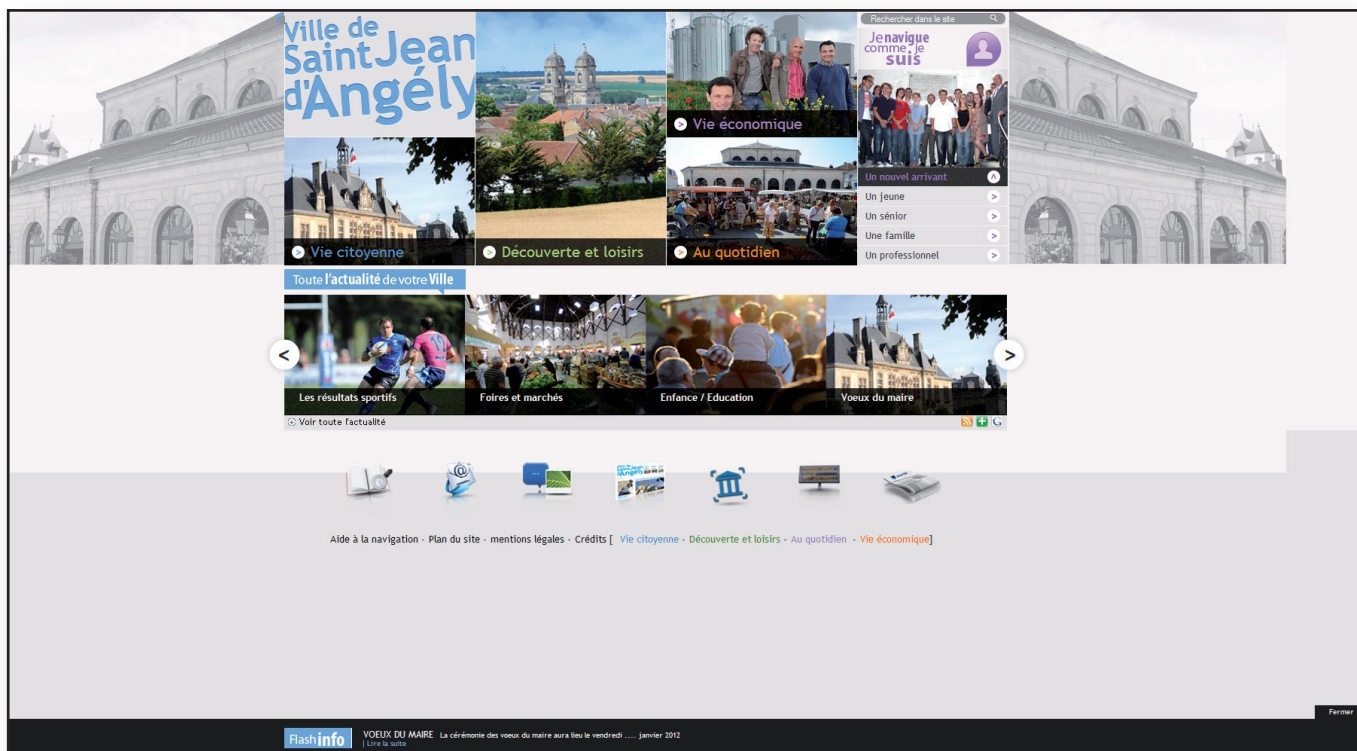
Ville de Saint Jean d'Angély

Rechercher dans le site

Je navigue comme je suis

Vie économique

Un nouvel arrivant

Un jeune

Un sénior

Une famille

Un professionnel

Vie citoyenne

Découverte et loisirs

Au quotidien

Toute l'actualité de votre Ville

Les résultats sportifs

Foires et marchés

Enfance / Education

Voeux du maire

Voir toute l'actualité

Aide à la navigation - Plan du site - mentions légales - Crédits [ Vie citoyenne - Découverte et loisirs - Au quotidien - Vie économique]

Fermer

Flash info VOEUX DU MAIRE La cérémonie des voeux du maire aura lieu le vendredi .... janvier 2012 | Lire la suite